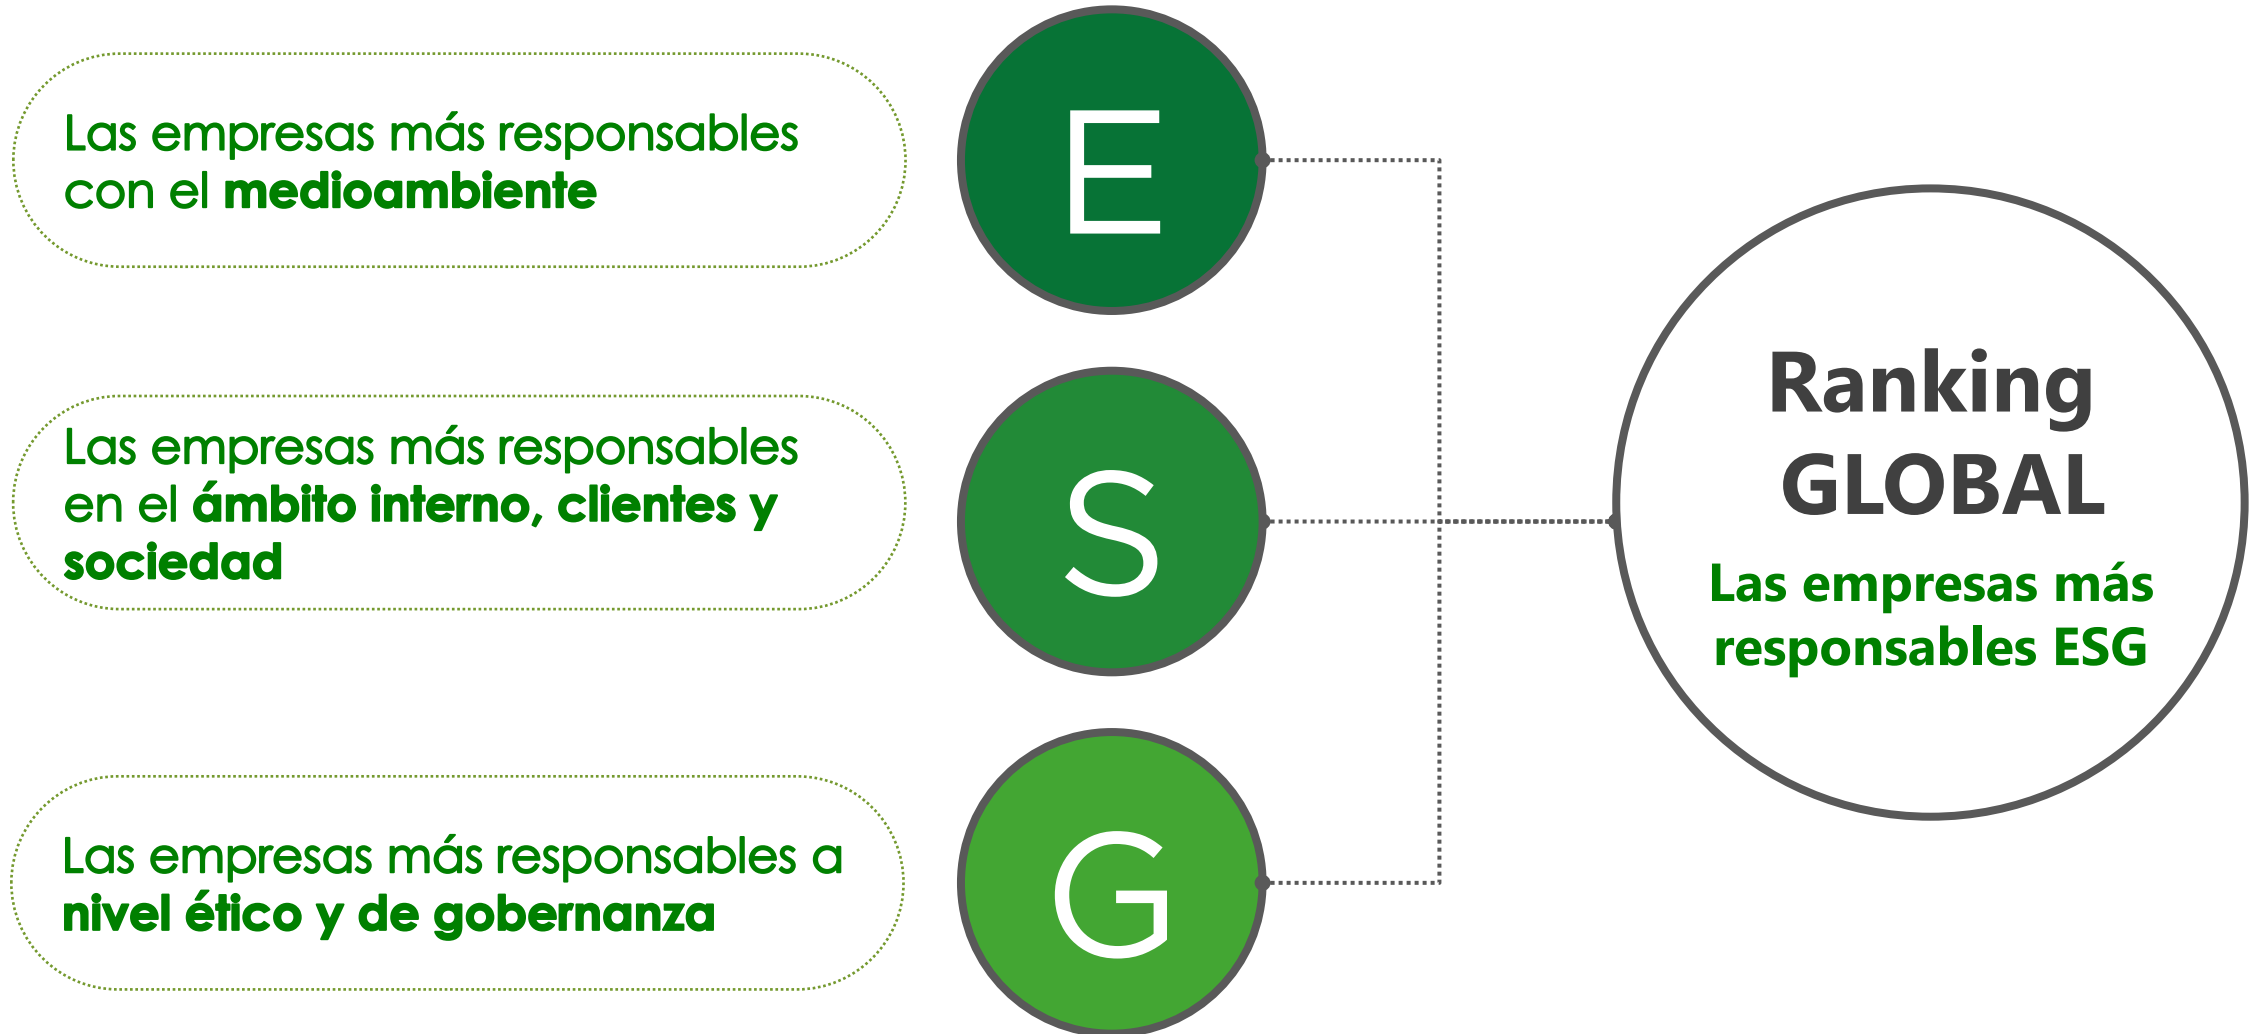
Las empresas más responsables con el **medioambiente**

E

Las empresas más responsables en el **ámbito interno, clientes y sociedad**

S

Las empresas más responsables a **nivel ético y de gobernanza**

G

Ranking GLOBAL

Las empresas más responsables ESG